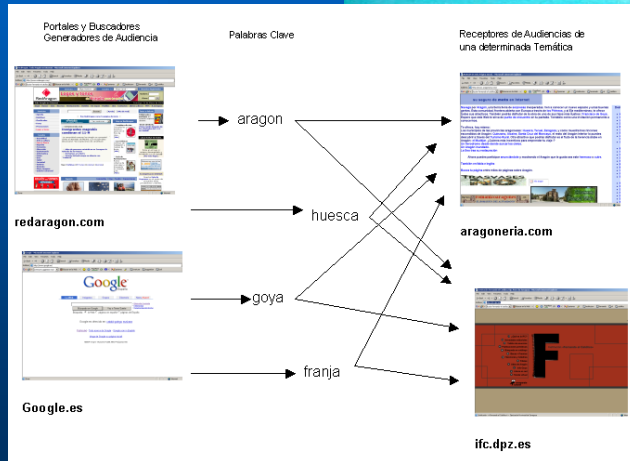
Portales y Buscadores Generadores de Audiencia

Palabras Clave

Receptores de Audiencias de una determinada Temática

aragon

huesca

goya

franja

redaragon.com

Google.es

aragoneria.com

ifc.dpz.es